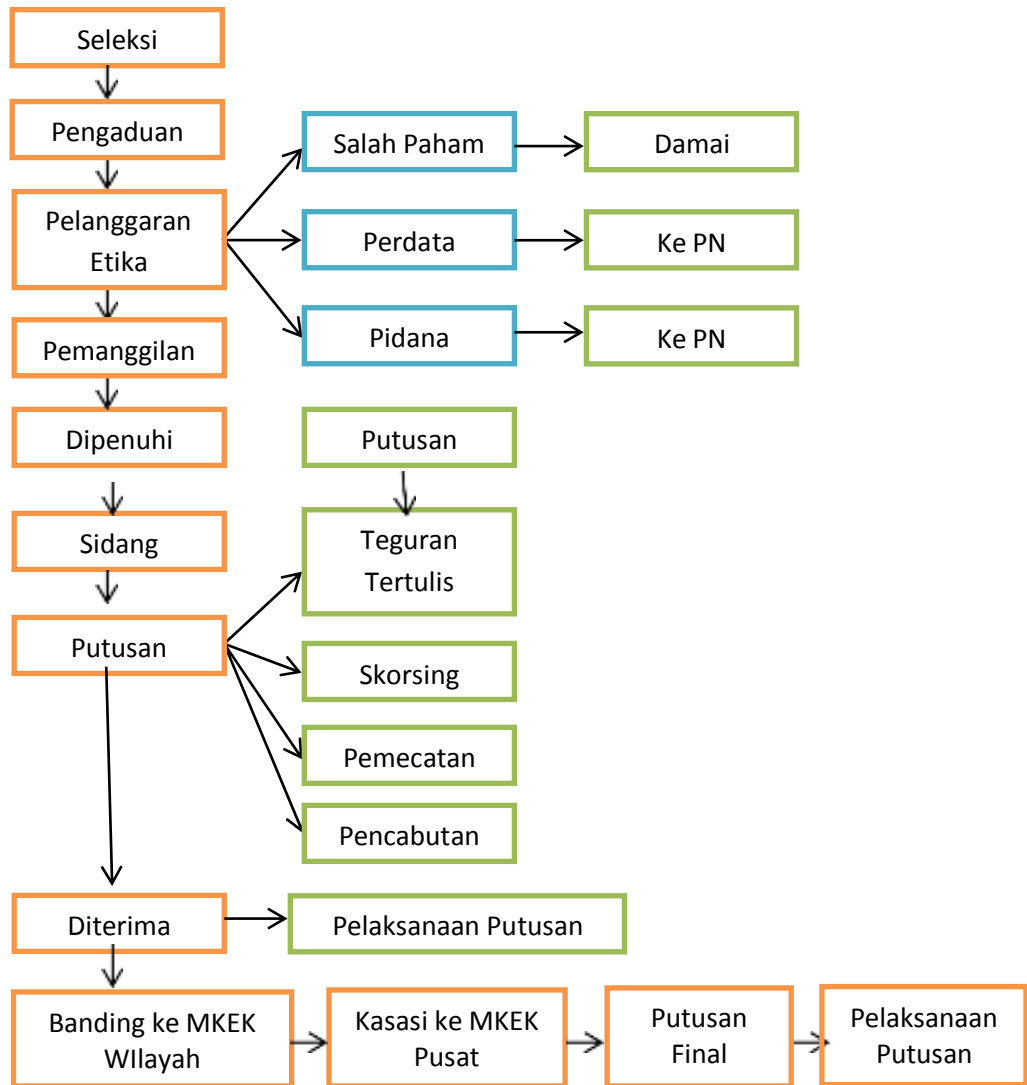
Seleksi

Pengaduan

Pelanggaran Etika

Salah Paham

Damai

Perdata

Ke PN

Pidana

Ke PN

Pemanggilan

Dipenuhi

Putusan

Sidang

Teguran Tertulis

Putusan

Skorsing

Pemecatan

Pencabutan

Diterima

Pelaksanaan Putusan

Banding ke MKEK WIlayah

Kasasi ke MKEK Pusat

Putusan Final

Pelaksanaan Putusan